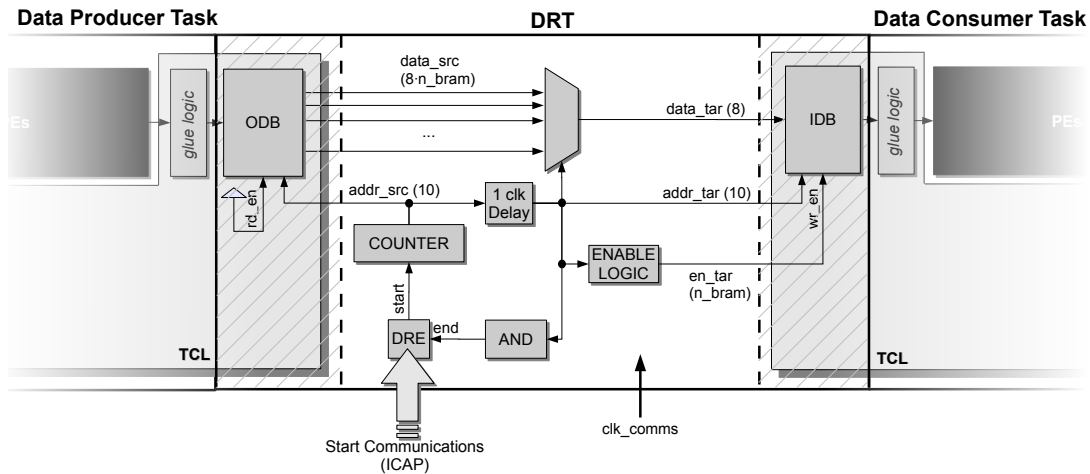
Data Producer Task

DRT

Data Consumer Task

PEs

glue logic

ODB

data_src (8·n_bram)

...

data_tar (8)

IDB

glue logic

PEs

rd_en

addr_src (10)

1 clk Delay

addr_tar (10)

wr_en

COUNTER

ENABLE LOGIC

en_tar (n_bram)

start

end

DRE

AND

TCL

TCL

Start Communications (ICAP)

clk_comms